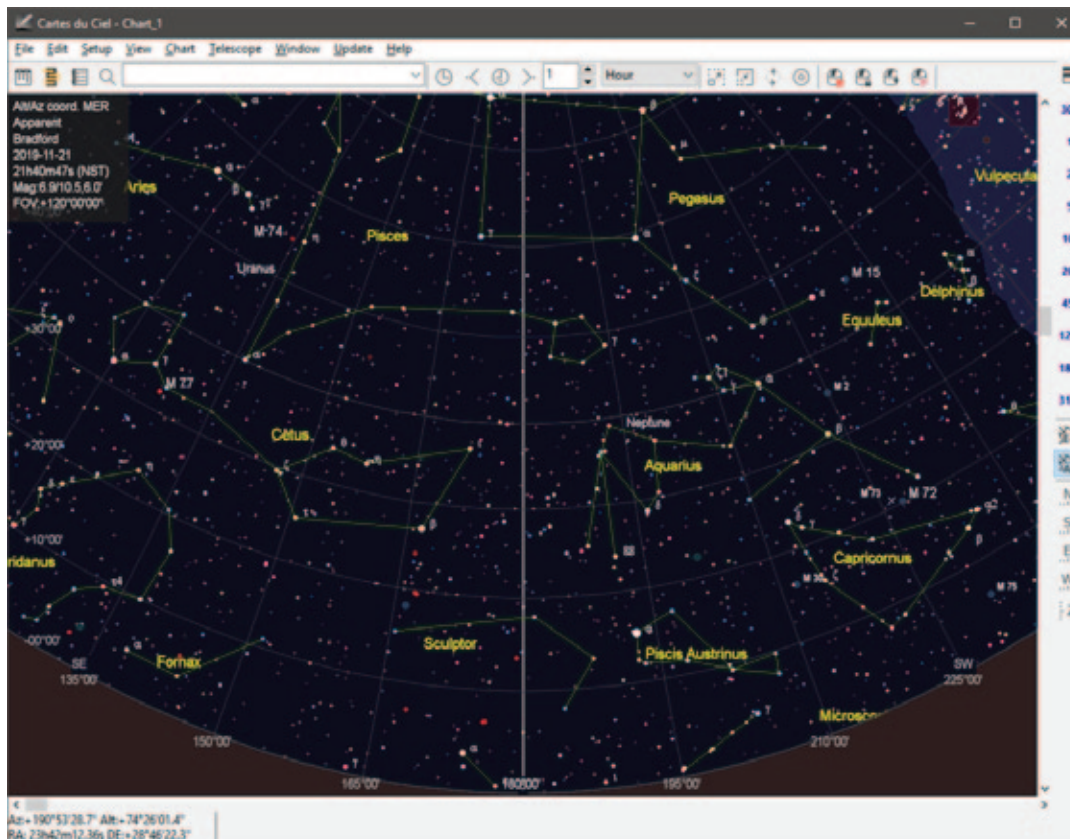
Cartes du Ciel - Chart_1

File Edit Setup View Chart Telescope Window Update Help

1 Hour

Alt/Az coord. MER
Apparent
Bradford
2019-11-21
21h40m47s (NST)
Mag:6.9/10.5,6.0'
FOV:+120°00'00"

Aries
M 74
Pisces
Uranus
Pegasus
Vulpecula
M 15
Delphinus
Equuleus
+30°00'
M 77
M 2
Neptune
Cetus
+20°00'
Aquarius
M 73 M 72
+10°00'
Eridanus
Capricornus
M 30
M 75
00°00'
Sculptor
Fornax
Piscis Austrinus
SE
135°00'
SW
225°00'
Microsc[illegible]
150°00'
210°00'
165°00'
180°00'
195°00'

Az:+190°53'28.7" Alt:+74°26'01.4"
RA: 23h42m12.36s DE:+28°46'22.3"